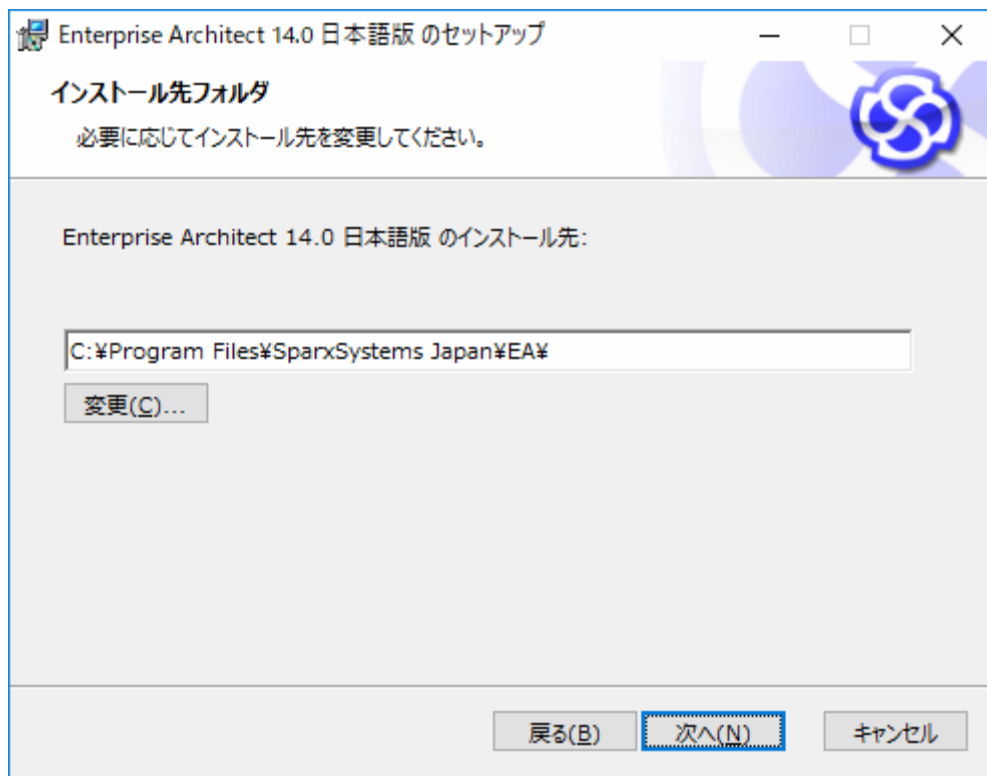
Enterprise Architect 14.0 日本語版 のセットアップ

インストール先フォルダ

必要に応じてインストール先を変更してください。

Enterprise Architect 14.0 日本語版 のインストール先:

C:¥Program Files¥SparxSystems Japan¥EA¥

変更(C)...

戻る(B) 次へ(N) キャンセル